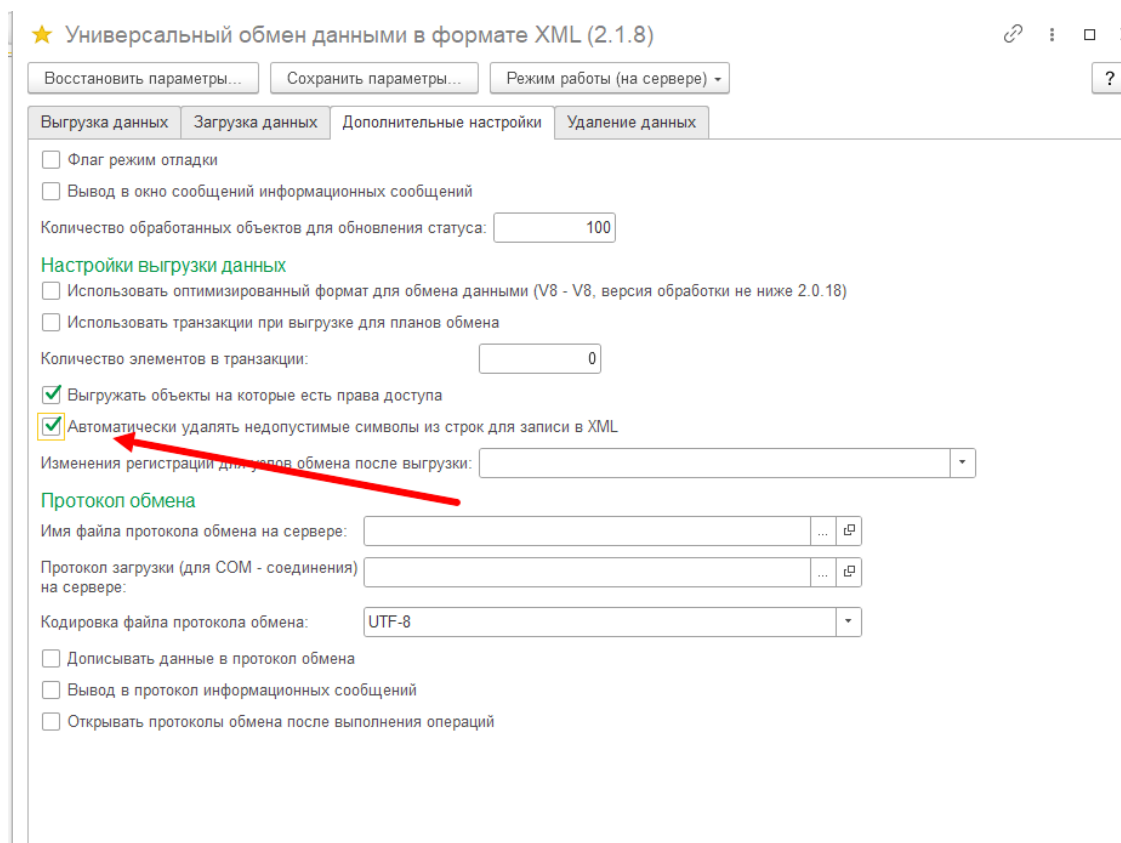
Универсальный обмен данными в формате XML (2.1.8)

Восстановить параметры... Сохранить параметры... Режим работы (на сервере) ?

Выгрузка данных | Загрузка данных | Дополнительные настройки | Удаление данных

Флаг режим отладки

Вывод в окно сообщений информационных сообщений

Количество обработанных объектов для обновления статуса: 100

Настройки выгрузки данных

Использовать оптимизированный формат для обмена данными (V8 - V8, версия обработки не ниже 2.0.18)

Использовать транзакции при выгрузке для планов обмена

Количество элементов в транзакции: 0

Выгружать объекты на которые есть права доступа

Автоматически удалять недопустимые символы из строк для записи в XML

Изменения регистрации для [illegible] обмена после выгрузки:

Протокол обмена

Имя файла протокола обмена на сервере: ...

Протокол загрузки (для COM - соединения) на сервере: ...

Кодировка файла протокола обмена: UTF-8

Дописывать данные в протокол обмена

Вывод в протокол информационных сообщений

Открывать протоколы обмена после выполнения операций